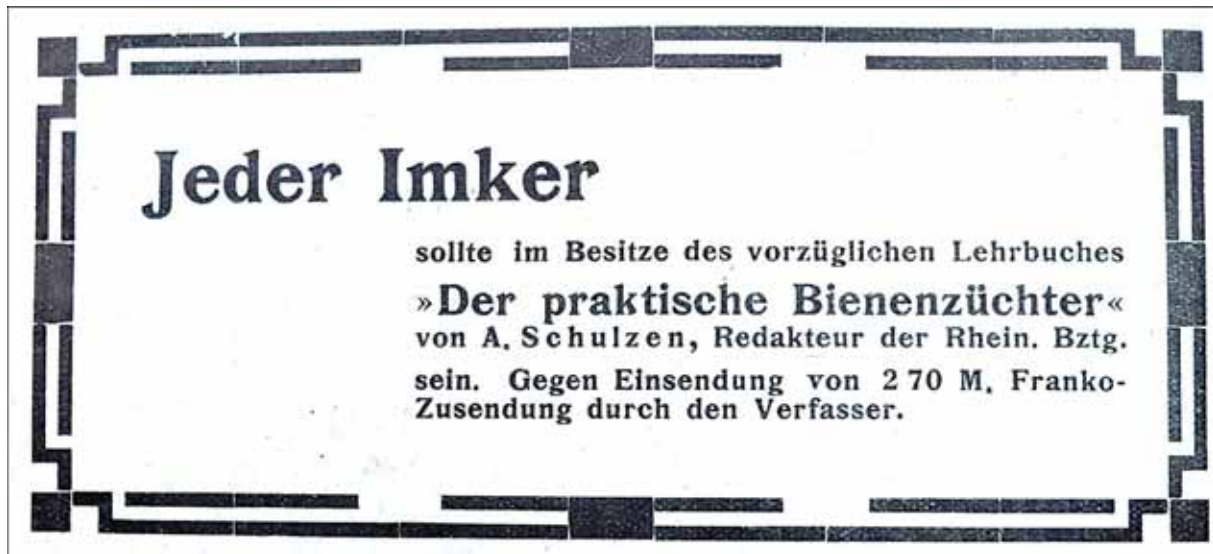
Jeder Imker

sollte im Besitze des vorzüglichen Lehrbuches »Der praktische Bienenzüchter« von A. Schulzen, Redakteur der Rhein. Bztg. sein. Gegen Einsendung von 2 70 M. Franko-Zusendung durch den Verfasser.